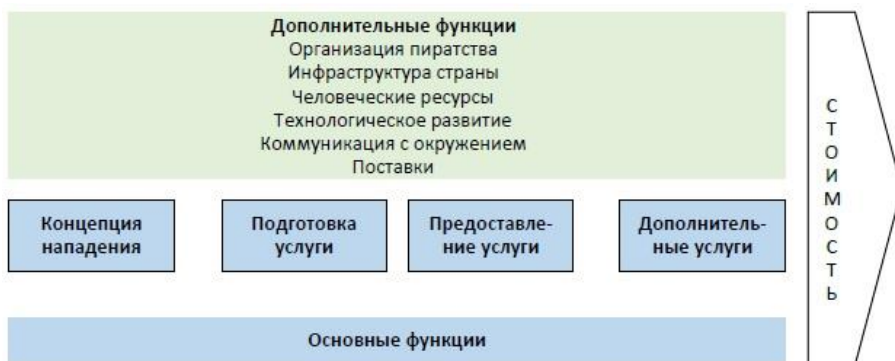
Дополнительные функции
Организация пиратства
Инфраструктура страны
Человеческие ресурсы
Технологическое развитие
Коммуникация с окружением
Поставки

Концепция нападения

Подготовка услуги

Предоставление услуги

Дополнительные услуги

Основные функции

СТОИМОСТЬ